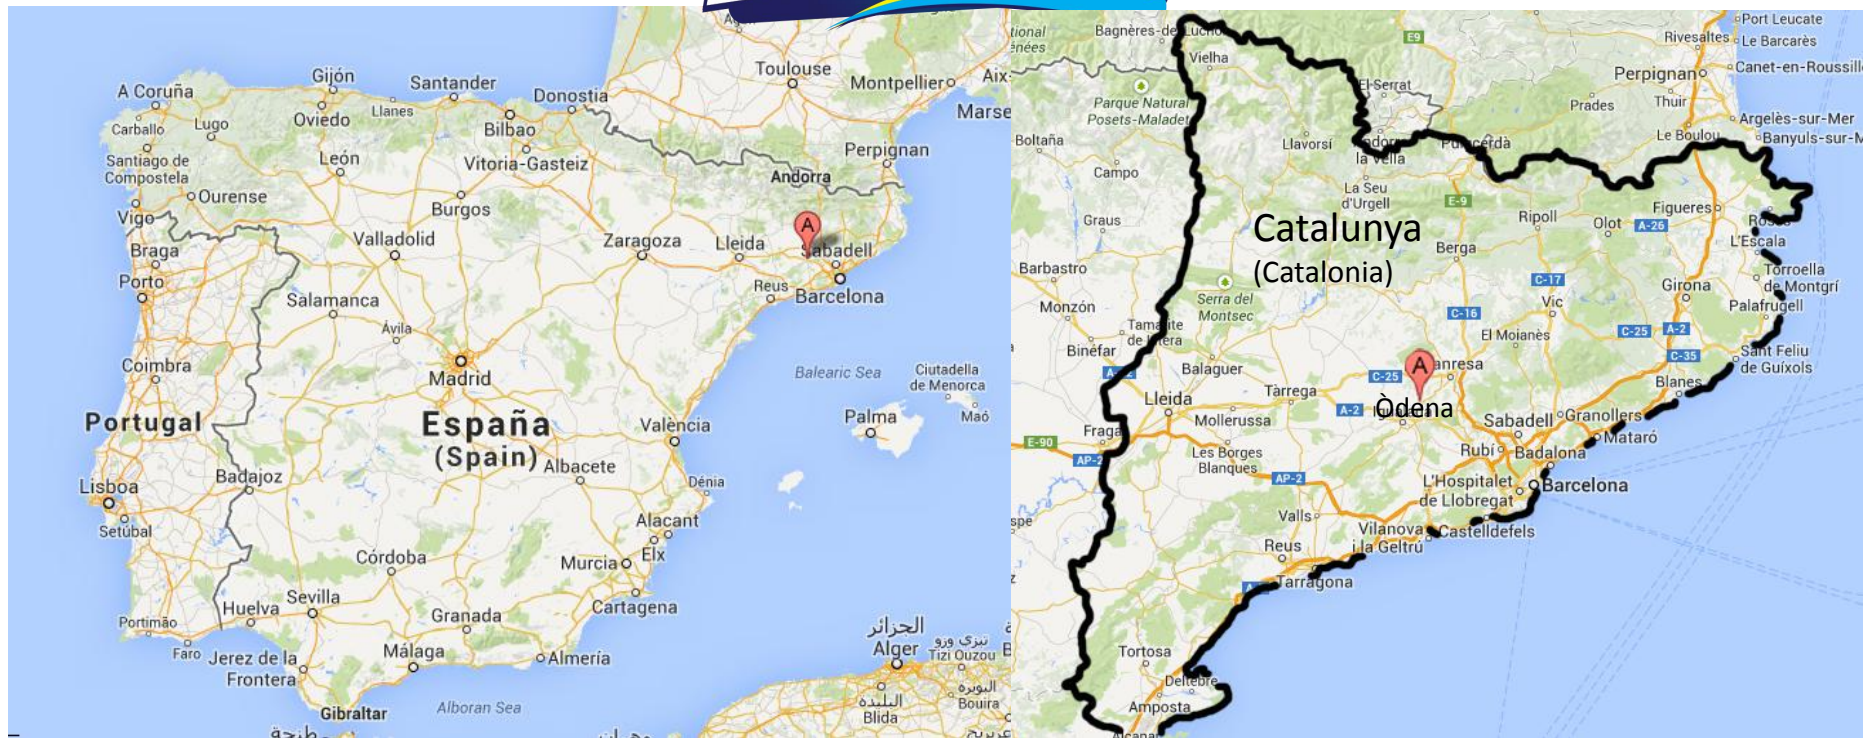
A Coruña
Gijón
Santander
Donostia
Toulouse
Montpellier
Aix
Marse
Carballo
Lugo
Oviedo
Llanes
Bilbao
Santiago de Compostela
León
Vitoria-Gasteiz
Perpignan
Ourense
Andorra
Vigo
Burgos
Braga
Valladolid
Zaragoza
Lleida
A
Sabadell
Porto
Reus
Barcelona
Salamanca
Ávila
Coimbra
Madrid
Balearic Sea
Ciutadella de Menorca
Portugal
España
(Spain)
València
Palma
Maó
Lisboa
Badajoz
Albacete
Dénia
Setúbal
Alacant
Córdoba
Murcia
Elx
Sevilla
Huelva
Granada
Cartagena
Portimão
Faro
Jerez de la Frontera
Málaga
Almería
الجزائر
Alger
تيزي وزو
Tizi Ouzou
Gibraltar
Alboran Sea
البليدة
Blida
البويرة
Bouira

Bagnères-de-Luchon
Vielha
E9
Port Leucate
Rivesaltes
Le Barcarès
Perpignan
Canet-en-Roussillon
Parque Natural Posets-Maladeta
El Serrat
Prades
Thuir
Argelès-sur-Mer
Banyuls-sur-Mer
Boltaña
Llavorsí
Andorra la Vella
Puigcerdà
Le Boulou
Campo
La Seu d'Urgell
E-9
Graus
Catalunya
(Catalonia)
Ripoll
Olot
A-26
Figueres
Roses
L'Escala
Berga
Barbastro
C-17
Torroella de Montgrí
Serra del Montsec
Girona
Monzón
Vic
Palafrugell
C-16
Tamarite de Litera
El Moianès
C-25
A-2
Binéfar
C-35
Sant Feliu de Guíxols
A
Balaguer
C-25
Manresa
Òdena
Blanes
Tàrrega
Lleida
A-2
Igualada
Sabadell
Granollers
Mollerussa
Fraga
Mataró
E-90
Rubí
Badalona
AP-2
Les Borges Blanques
AP-2
L'Hospitalet de Llobregat
Barcelona
Valls
Vilanova i la Geltrú
Castelldefels
Reus
Tarragona
Tortosa
Deltebre
Amposta